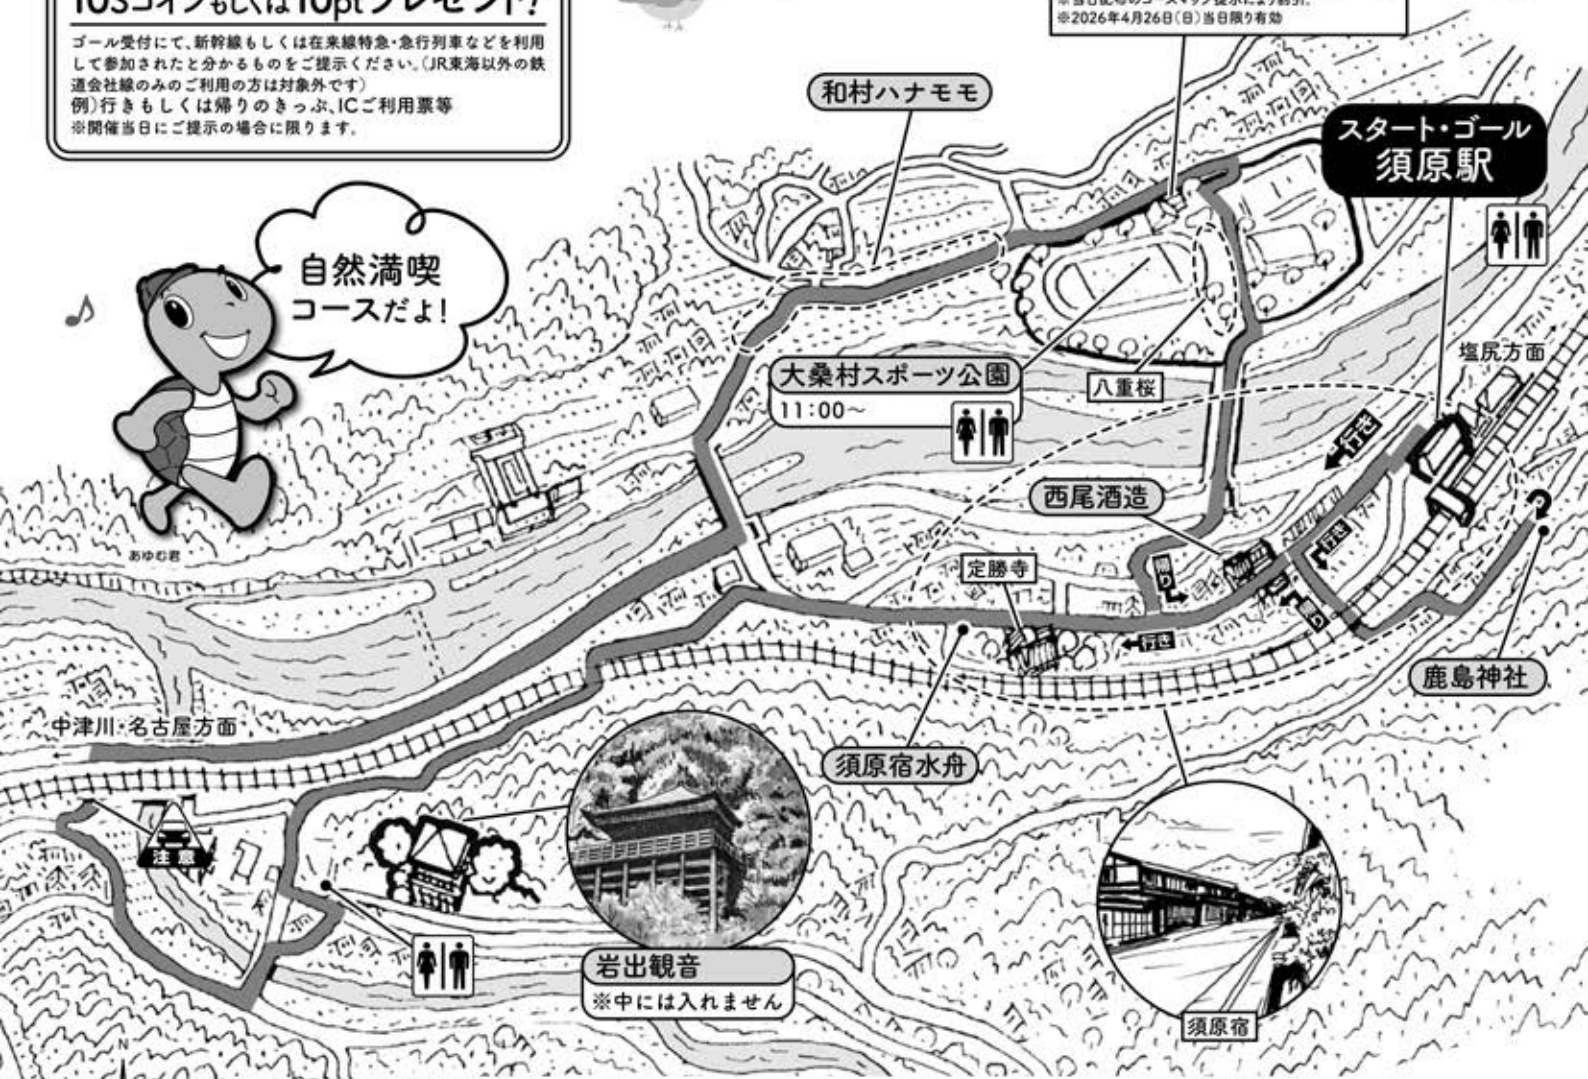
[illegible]コインもしくは10ptプレゼント!

ゴール受付にて、新幹線もしくは在来線特急・急行列車などを利用して参加されたと分かるものをご提示ください。(JR東海以外の鉄道会社線のみのご利用の方は対象外です)
例)行きもしくは帰りのきっぷ、ICご利用票等
※開催当日にご提示の場合に限ります。

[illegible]
※2026年4月26日(日)当日限り有効

自然満喫コースだよ!

あゆむ君

和村ハナモモ

スタート・ゴール
須原駅

大桑村スポーツ公園
11:00〜

八重桜

塩尻方面

行き

西尾酒造

定勝寺

帰り

行き

帰り

鹿島神社

中津川・名古屋方面

須原宿水舟

注意

岩出観音
※中には入れません

須原宿